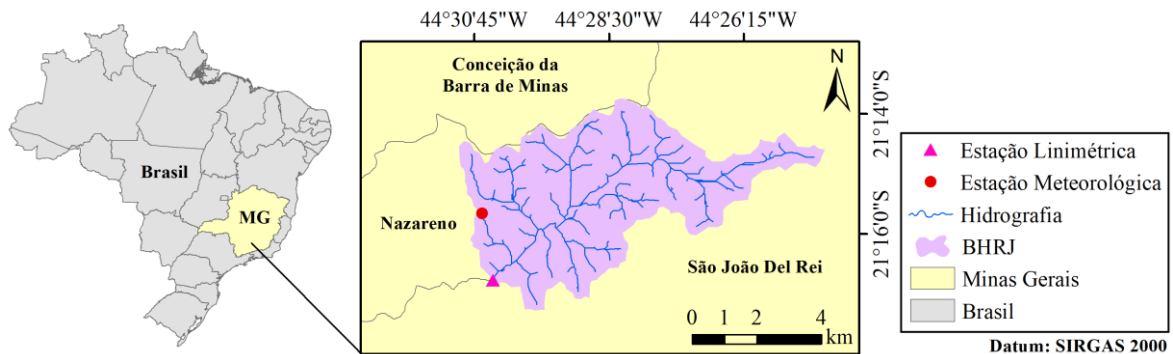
Brasil

MG

44°30'45"W 44°28'30"W 44°26'15"W

N

21°14'0"S

21°16'0"S

Conceição da Barra de Minas

Nazareno

São João Del Rei

0 1 2 4 km

Estação Linimétrica
Estação Meteorológica
Hidrografia
BHRJ
Minas Gerais
Brasil

Datum: SIRGAS 2000